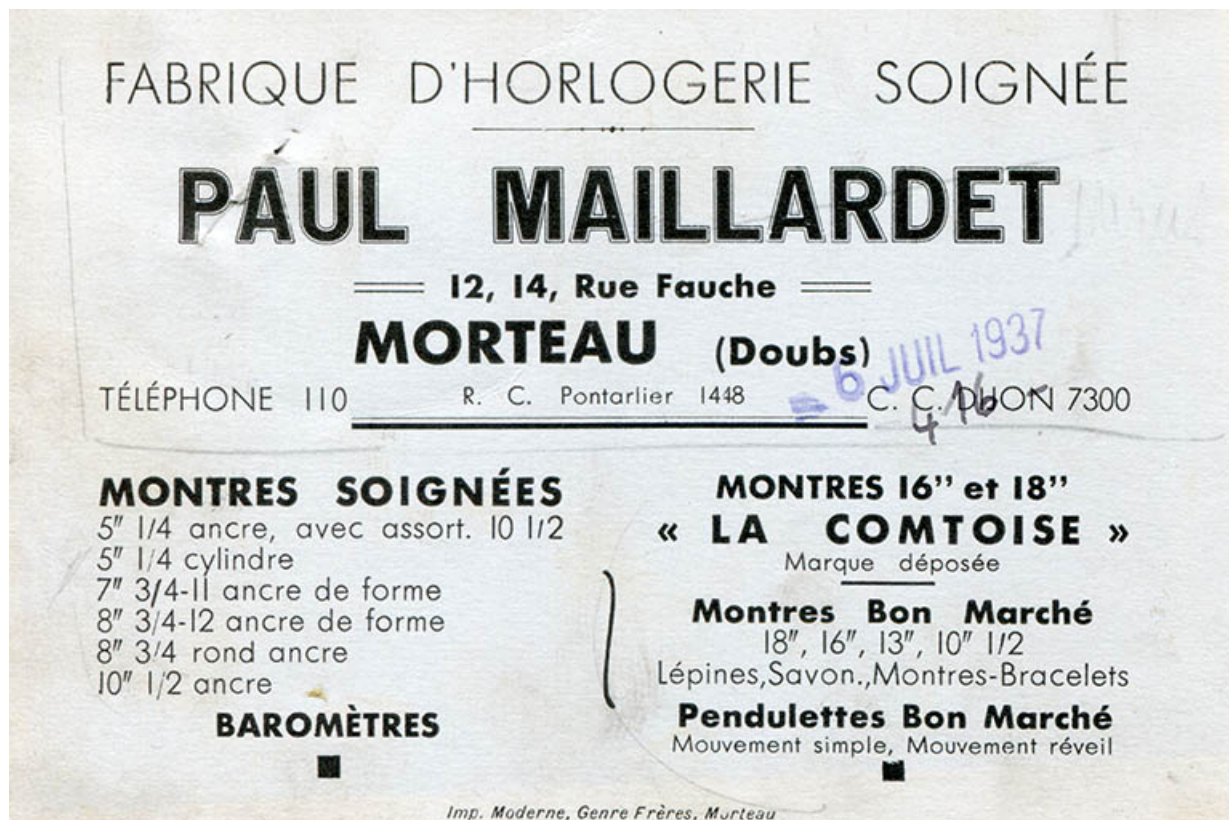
FABRIQUE D'HORLOGERIE SOIGNÉE

PAUL MAILLARDET

12, 14, Rue Fauche

MORTEAU (Doubs)

TÉLÉPHONE 110 R. C. Pontarlier 1448 C. C. DIJON 7300

6 JUIL 1937

4.16

MONTRES SOIGNÉES
5" 1/4 ancre, avec assort. 10 1/2
5" 1/4 cylindre
7" 3/4-11 ancre de forme
8" 3/4-12 ancre de forme
8" 3/4 rond ancre
10" 1/2 ancre

BAROMÈTRES

MONTRES 16" et 18"
« LA COMTOISE »
Marque déposée

Montres Bon Marché
18", 16", 13", 10" 1/2
Lépines,Savon.,Montres-Bracelets

Pendulettes Bon Marché
Mouvement simple, Mouvement réveil

Imp. Moderne, Genre Frères, Morteau